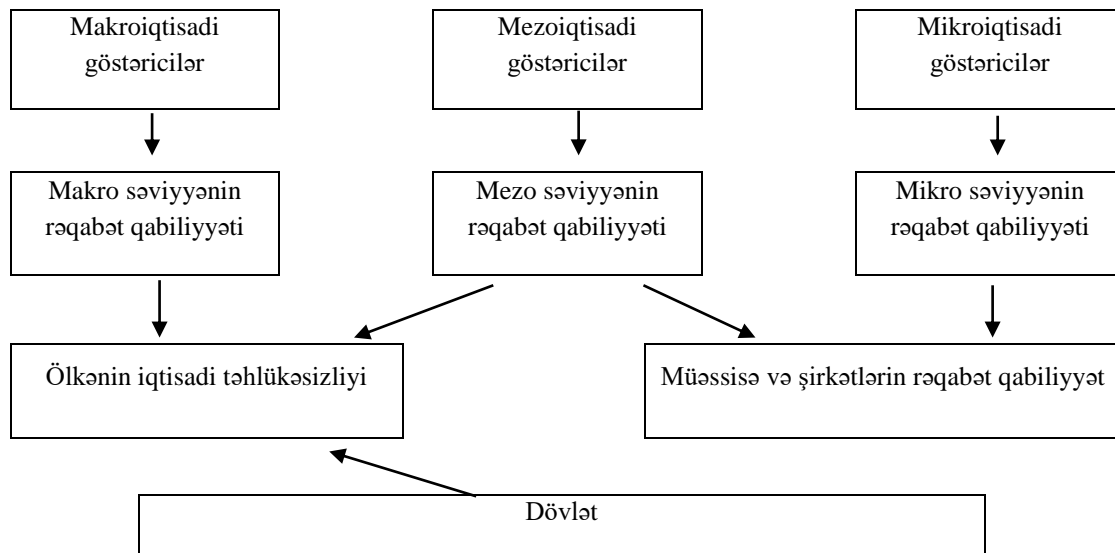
Makroiqtisadi göstəricilər

Mezoiqtisadi göstəricilər

Mikroiqtisadi göstəricilər

Makro səviyyənin rəqabət qabiliyyəti

Mezo səviyyənin rəqabət qabiliyyəti

Mikro səviyyənin rəqabət qabiliyyəti

Ölkənin iqtisadi təhlükəsizliyi

Müəssisə və şirkətlərin rəqabət qabiliyyət

Dövlət